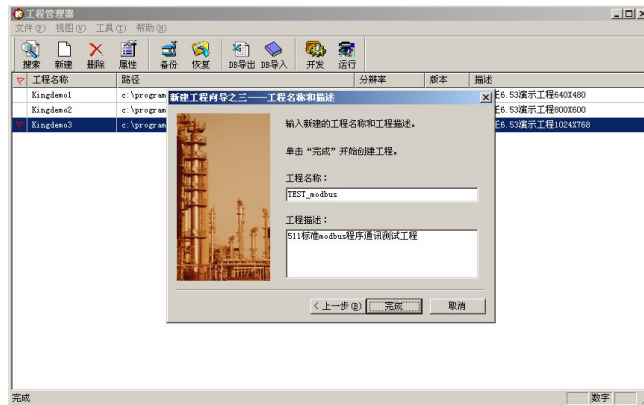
工程管理器

文件(F) 视图(V) 工具(T) 帮助(H)

搜索 新建 删除 属性 备份 恢复 DB导出 DB导入 开发 运行

| | 工程名称 | 路径 | 分辨率 | 版本 | 描述 |
|---|---|---|---|---|---|
| | Kingdemo1 | c:\program | | | E6.53演示工程640X480 |
| | Kingdemo2 | c:\program | | | E6.53演示工程800X600 |
| | Kingdemo3 | c:\program | | | E6.53演示工程1024X768 |

新建工程向导之三——工程名称和描述

输入新建的工程名称和工程描述。

单击"完成"开始创建工程。

工程名称：

TEST_modbus

工程描述：

511标准modbus程序通讯测试工程

< 上一步(B) 完成 取消

完成 数字